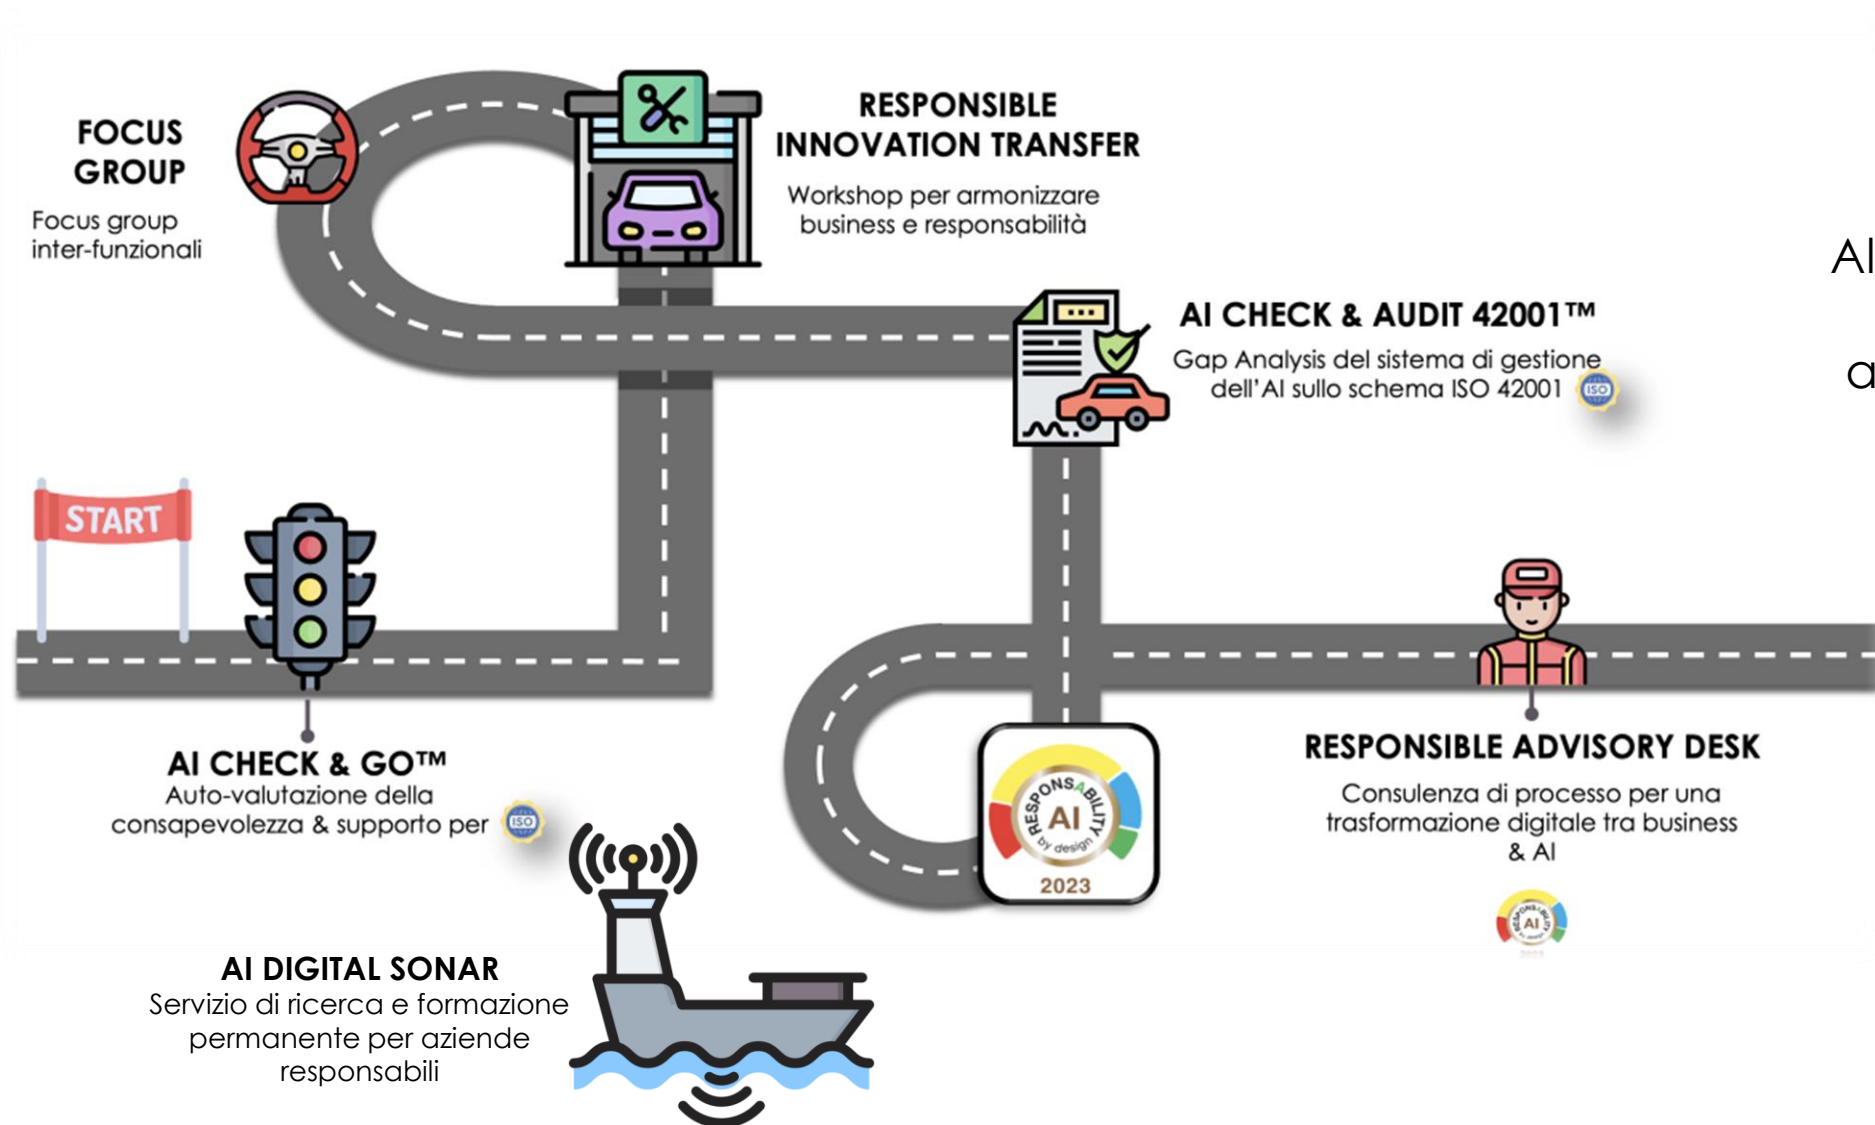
FOCUS GROUP
Focus group inter-funzionali

RESPONSIBLE INNOVATION TRANSFER
Workshop per armonizzare business e responsabilità

AI

a

AI CHECK & AUDIT 42001™
Gap Analysis del sistema di gestione dell'AI sullo schema ISO 42001 ISO

START

AI CHECK & GO™
Auto-valutazione della consapevolezza & supporto per ISO

RESPONSABILITY AI by design
2023

RESPONSIBLE ADVISORY DESK
Consulenza di processo per una trasformazione digitale tra business & AI

RESPONSABILITY AI

AI DIGITAL SONAR
Servizio di ricerca e formazione permanente per aziende responsabili